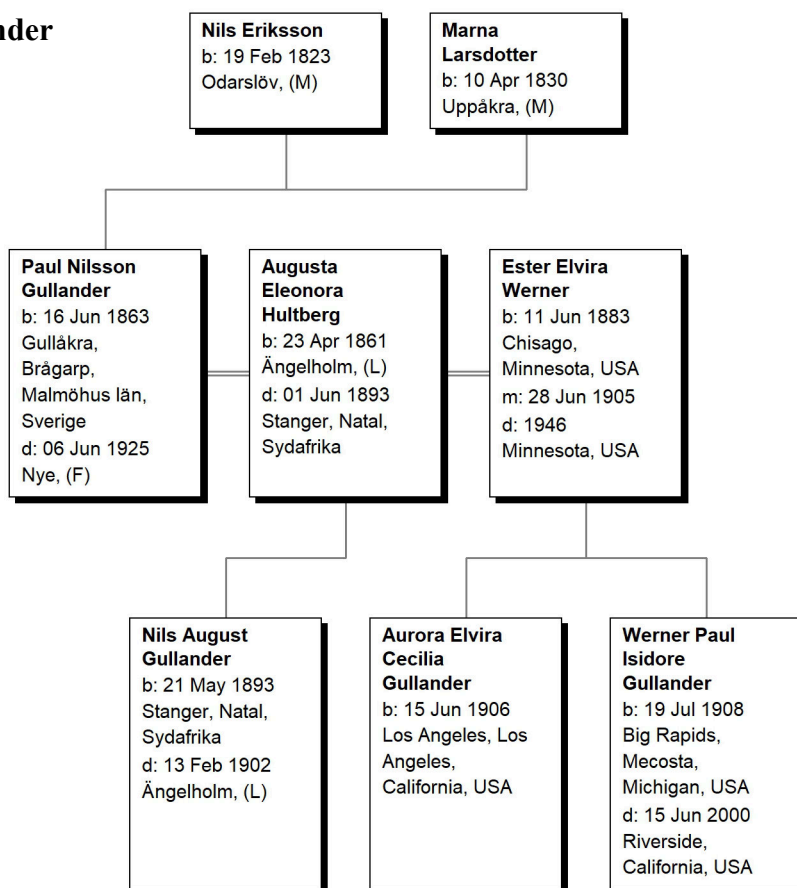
nder

**Nils Eriksson**
b: 19 Feb 1823
Odarslöv, (M)

**Marna Larsdotter**
b: 10 Apr 1830
Uppåkra, (M)

**Paul Nilsson Gullander**
b: 16 Jun 1863
Gullåkra, Brågarp, Malmöhus län, Sverige
d: 06 Jun 1925
Nye, (F)

**Augusta Eleonora Hultberg**
b: 23 Apr 1861
Ängelholm, (L)
d: 01 Jun 1893
Stanger, Natal, Sydafrika

**Ester Elvira Werner**
b: 11 Jun 1883
Chisago, Minnesota, USA
m: 28 Jun 1905
d: 1946
Minnesota, USA

**Nils August Gullander**
b: 21 May 1893
Stanger, Natal, Sydafrika
d: 13 Feb 1902
Ängelholm, (L)

**Aurora Elvira Cecilia Gullander**
b: 15 Jun 1906
Los Angeles, Los Angeles, California, USA

**Werner Paul Isidore Gullander**
b: 19 Jul 1908
Big Rapids, Mecosta, Michigan, USA
d: 15 Jun 2000
Riverside, California, USA